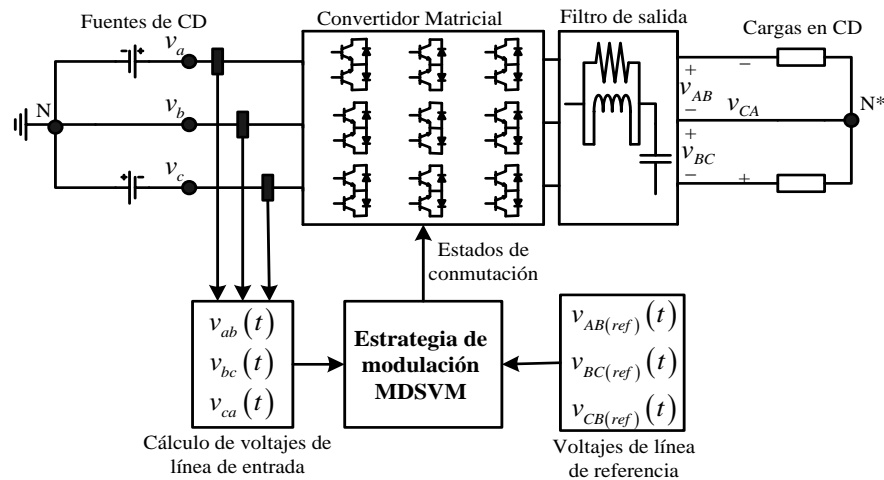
Fuentes de CD

Convertidor Matricial

Filtro de salida

Cargas en CD

N

$v_a$

$v_b$

$v_c$

+

$v_{AB}$

−

$v_{CA}$

+

$v_{BC}$

−

−

+

N*

Estados de conmutación

$v_{ab}(t)$

$v_{bc}(t)$

$v_{ca}(t)$

Cálculo de voltajes de línea de entrada

**Estrategia de modulación MDSVM**

$v_{AB(ref)}(t)$

$v_{BC(ref)}(t)$

$v_{CB(ref)}(t)$

Voltajes de línea de referencia